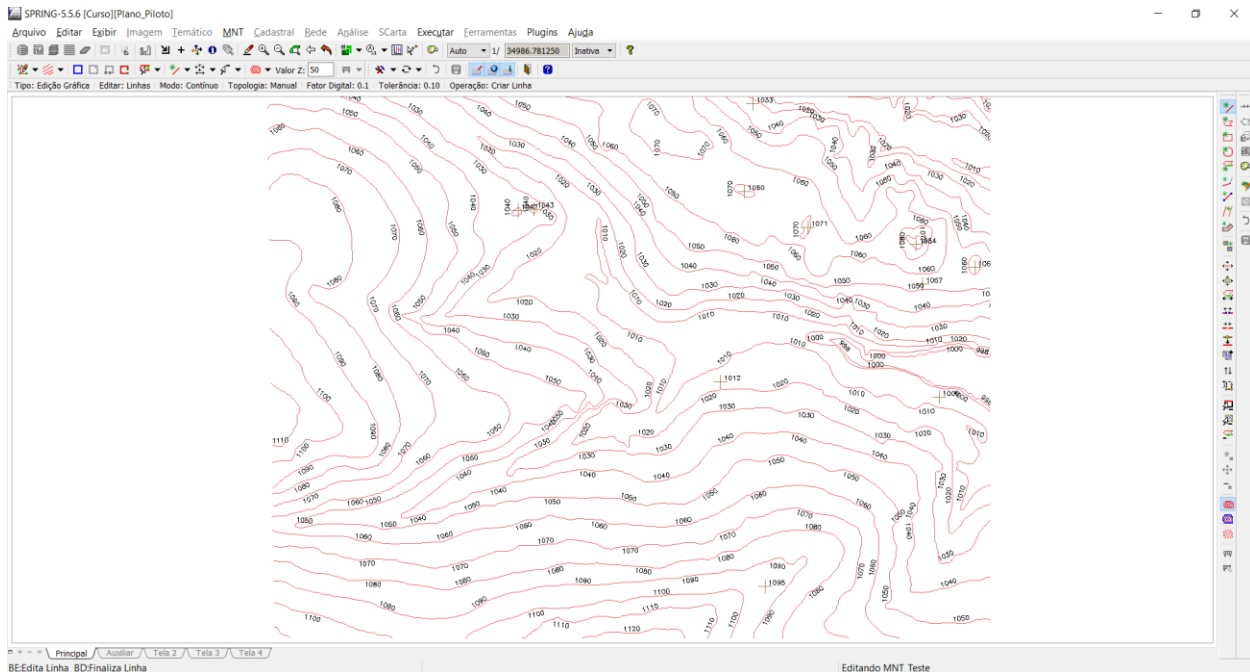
SPRING-5.5.6 [Curso][Plano_Piloto]

Arquivo Editar Exibir Imagem Temático MNT Cadastral Rede Análise SCarta Executar Ferramentas Plugins Ajuda

Auto 1/ 34986.781250 Inativa

Valor Z: 50

Tipo: Edição Gráfica | Editar: Linhas | Modo: Contínuo | Topologia: Manual | Fator Digital: 0.1 | Tolerância: 0.10 | Operação: Criar Linha

1050 1060 1040 1033 1030 1050 1070 1060 1050 1040 1030 1010 1060 1050 1070 1043 1040 1020 1030 1060 1071 1080 1060 1034 1070 1080 1010 1050 1040 1060 1067 1020 1010 1000 998 1012 1030 1100 1110 1090 1095 1120

Principal Auxiliar Tela 2 Tela 3 Tela 4

BE:Edita Linha BD:Finaliza Linha

Editando MNT Teste